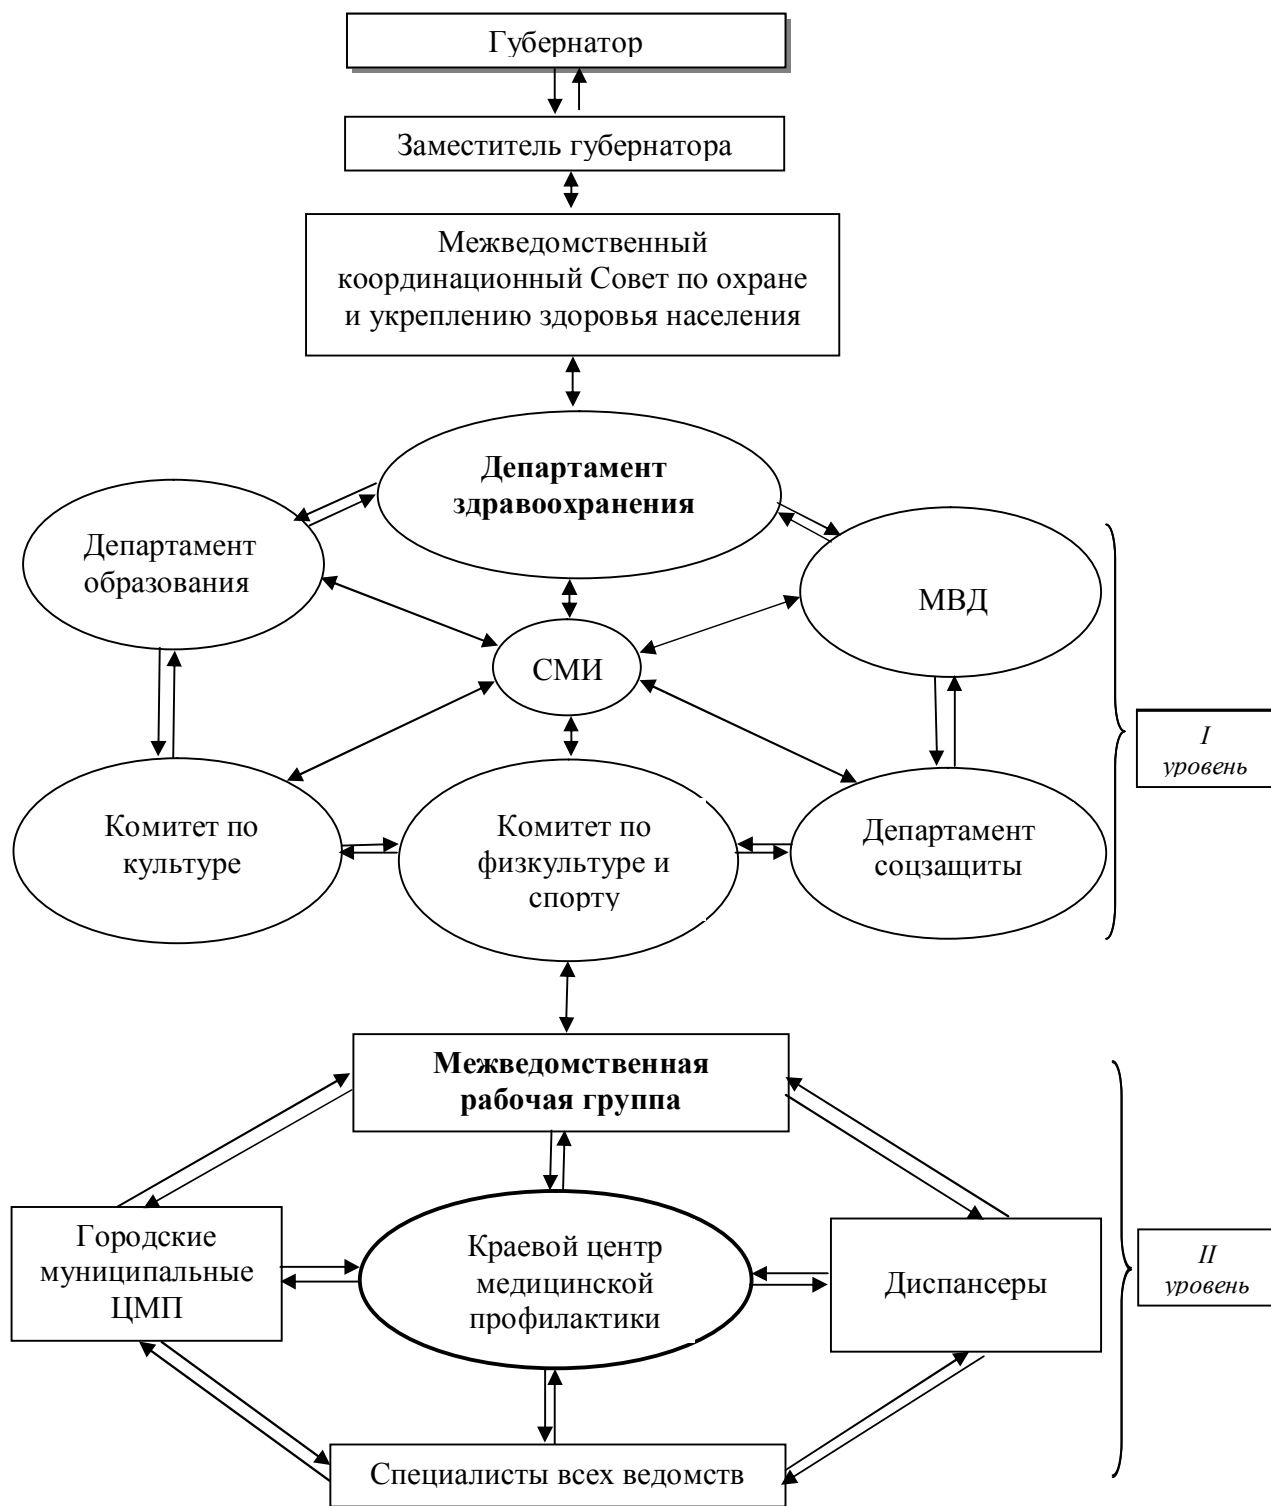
Губернатор

Заместитель губернатора

Межведомственный координационный Совет по охране и укреплению здоровья населения

**Департамент здравоохранения**

Департамент образования

МВД

СМИ

Комитет по культуре

Комитет по физкультуре и спорту

Департамент соцзащиты

*I уровень*

**Межведомственная рабочая группа**

Городские муниципальные ЦМП

Краевой центр медицинской профилактики

Диспансеры

*II уровень*

Специалисты всех ведомств